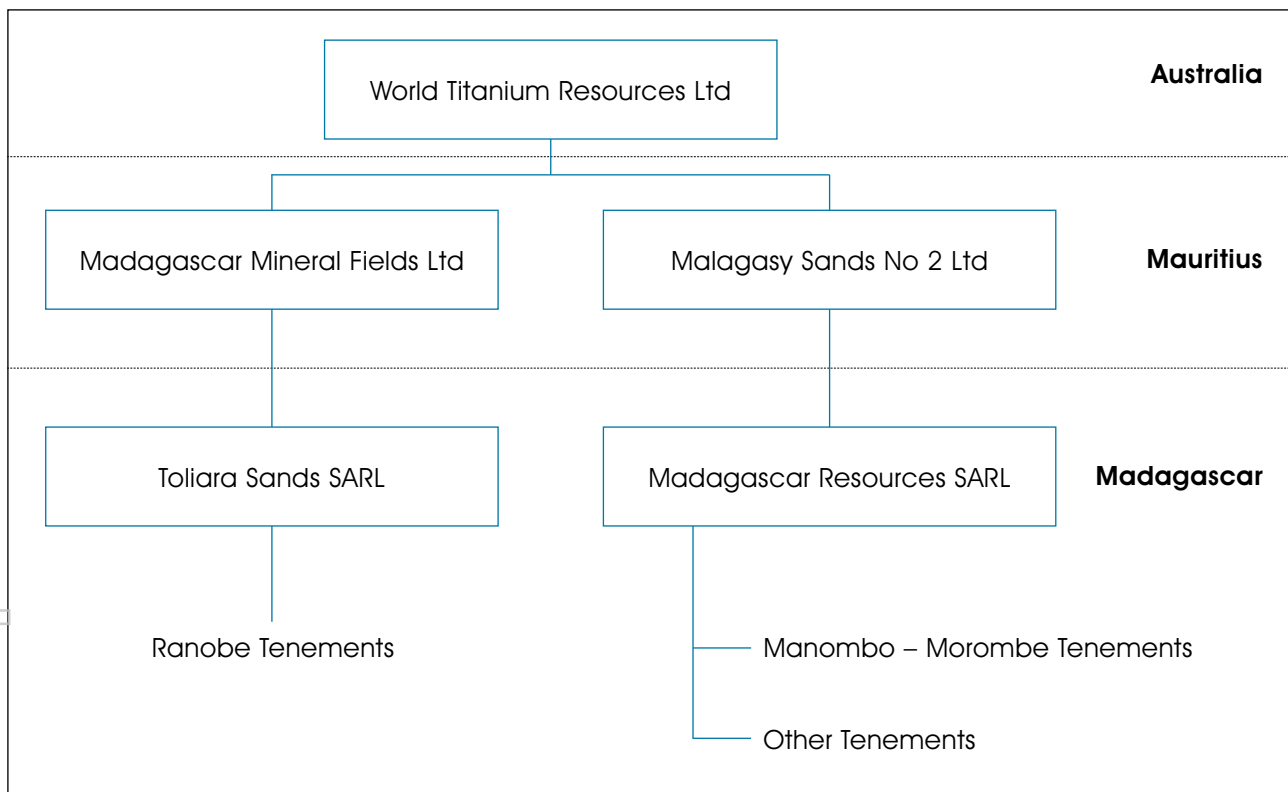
World Titanium Resources Ltd

Australia

Madagascar Mineral Fields Ltd

Malagasy Sands No 2 Ltd

Mauritius

Toliara Sands SARL

Madagascar Resources SARL

Madagascar

Ranobe Tenements

Manombo – Morombe Tenements

Other Tenements